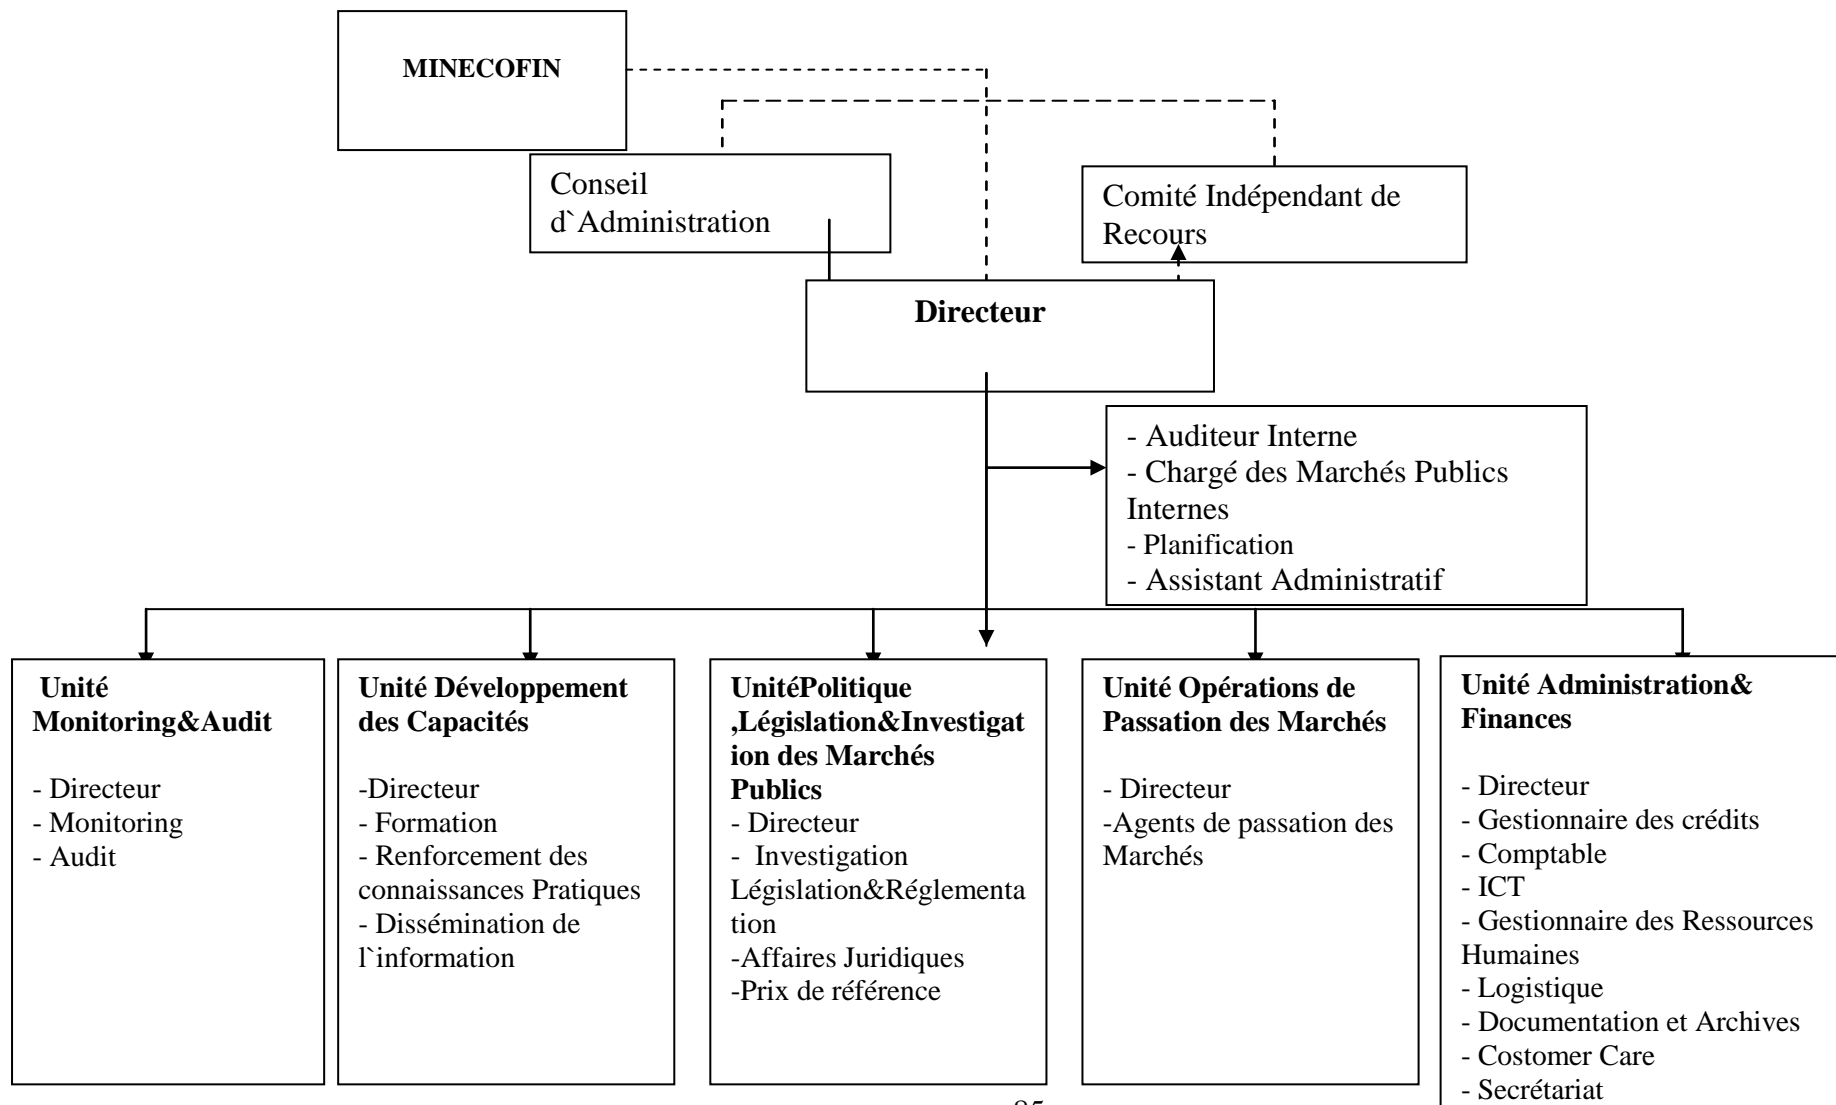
MINECOFIN

Conseil d`Administration

Comité Indépendant de Recours

**Directeur**

- Auditeur Interne
- Chargé des Marchés Publics Internes
- Planification
- Assistant Administratif

**Unité Monitoring&Audit**

- Directeur
- Monitoring
- Audit

**Unité Développement des Capacités**

-Directeur
- Formation
- Renforcement des connaissances Pratiques
- Dissémination de l`information

**UnitéPolitique ,Législation&Investigation des Marchés Publics**
- Directeur
- Investigation Législation&Réglementation
-Affaires Juridiques
-Prix de référence

**Unité Opérations de Passation des Marchés**

- Directeur
-Agents de passation des Marchés

**Unité Administration& Finances**

- Directeur
- Gestionnaire des crédits
- Comptable
- ICT
- Gestionnaire des Ressources Humaines
- Logistique
- Documentation et Archives
- Costomer Care
- Secrétariat

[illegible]